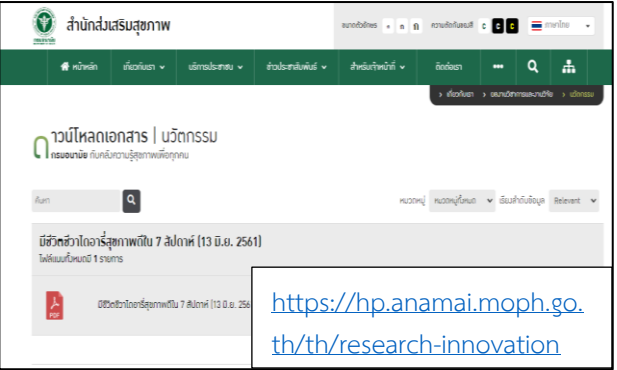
สำนักส่งเสริมสุขภาพ

ขนาดตัวอักษร ก ก ก ความคมชัดของสี C C C ภาษาไทย

หน้าหลัก เกี่ยวกับเรา บริการประชาชน ข่าวประชาสัมพันธ์ สำหรับเจ้าหน้าที่ ติดต่อเรา

› เกี่ยวกับเรา › ผลงานวิชาการและงานวิจัย › นวัตกรรม

ดาวน์โหลดเอกสาร | นวัตกรรม
กรมอนามัย ทันคลังความรู้สุขภาพเพื่อทุกคน

ค้นหา

หมวดหมู่ หมวดหมู่ทั้งหมด เรียงลำดับข้อมูล Relevant

มีชีวิตชีวาใดอารี่สุขภาพดีใน 7 สัปดาห์ (13 มิ.ย. 2561)
ไฟล์แนบทั้งหมดมี 1 รายการ

PDF มีชีวิตชีวาใดอารี่สุขภาพดีใน 7 สัปดาห์ (13 มิ.ย. 256

https://hp.anamai.moph.go.th/th/research-innovation